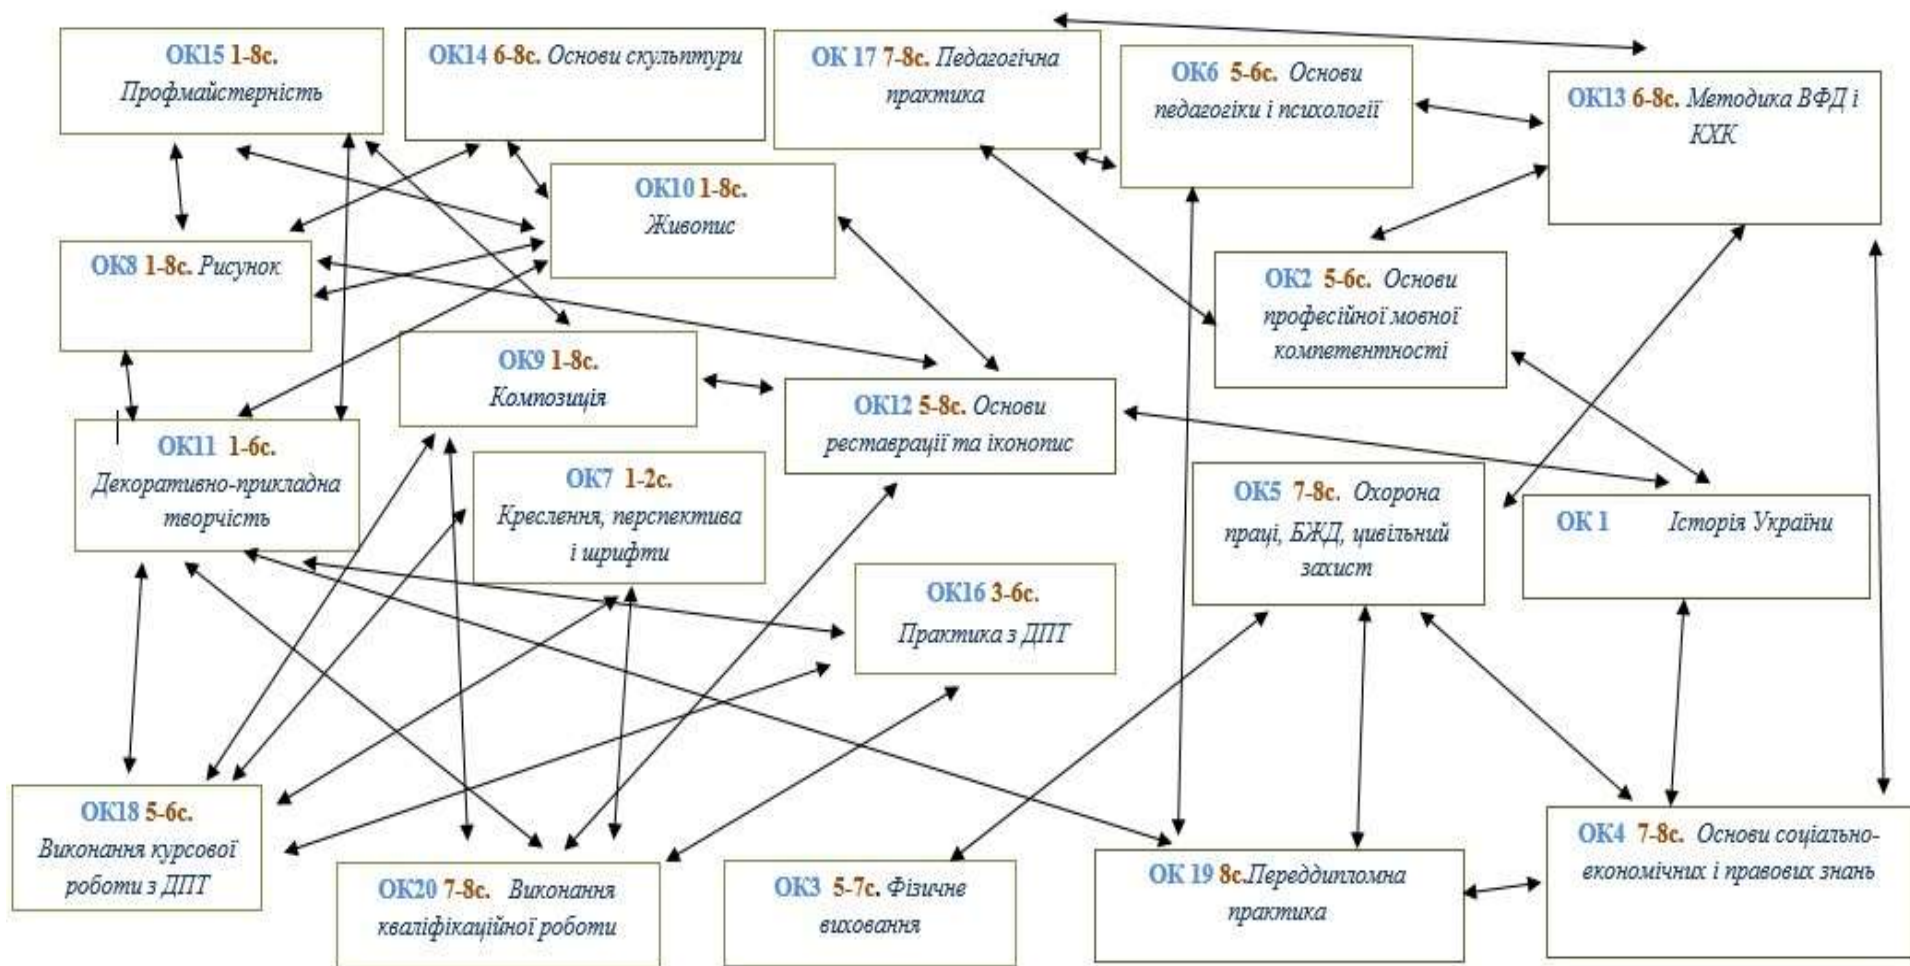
ОК15 1-8с. Профмайстерність

ОК14 6-8с. Основи скульптури

ОК 17 7-8с. Педагогічна практика

ОК6 5-6с. Основи педагогіки і психології

ОК13 6-8с. Методика ВФД і КХК

ОК10 1-8с. Живопис

ОК8 1-8с. Рисунок

ОК2 5-6с. Основи професійної мовної компетентності

ОК9 1-8с. Композиція

ОК12 5-8с. Основи реставрації та іконопис

ОК11 1-6с. Декоративно-прикладна творчість

ОК7 1-2с. Креслення, перспектива і шрифти

ОК5 7-8с. Охорона праці, БЖД, цивільний захист

ОК 1 Історія України

ОК16 3-6с. Практика з ДПТ

ОК18 5-6с. Виконання курсової роботи з ДПТ

ОК20 7-8с. Виконання кваліфікаційної роботи

ОК3 5-7с. Фізичне виховання

ОК 19 8с.Переддипломна практика

ОК4 7-8с. Основи соціально-економічних і правових знань